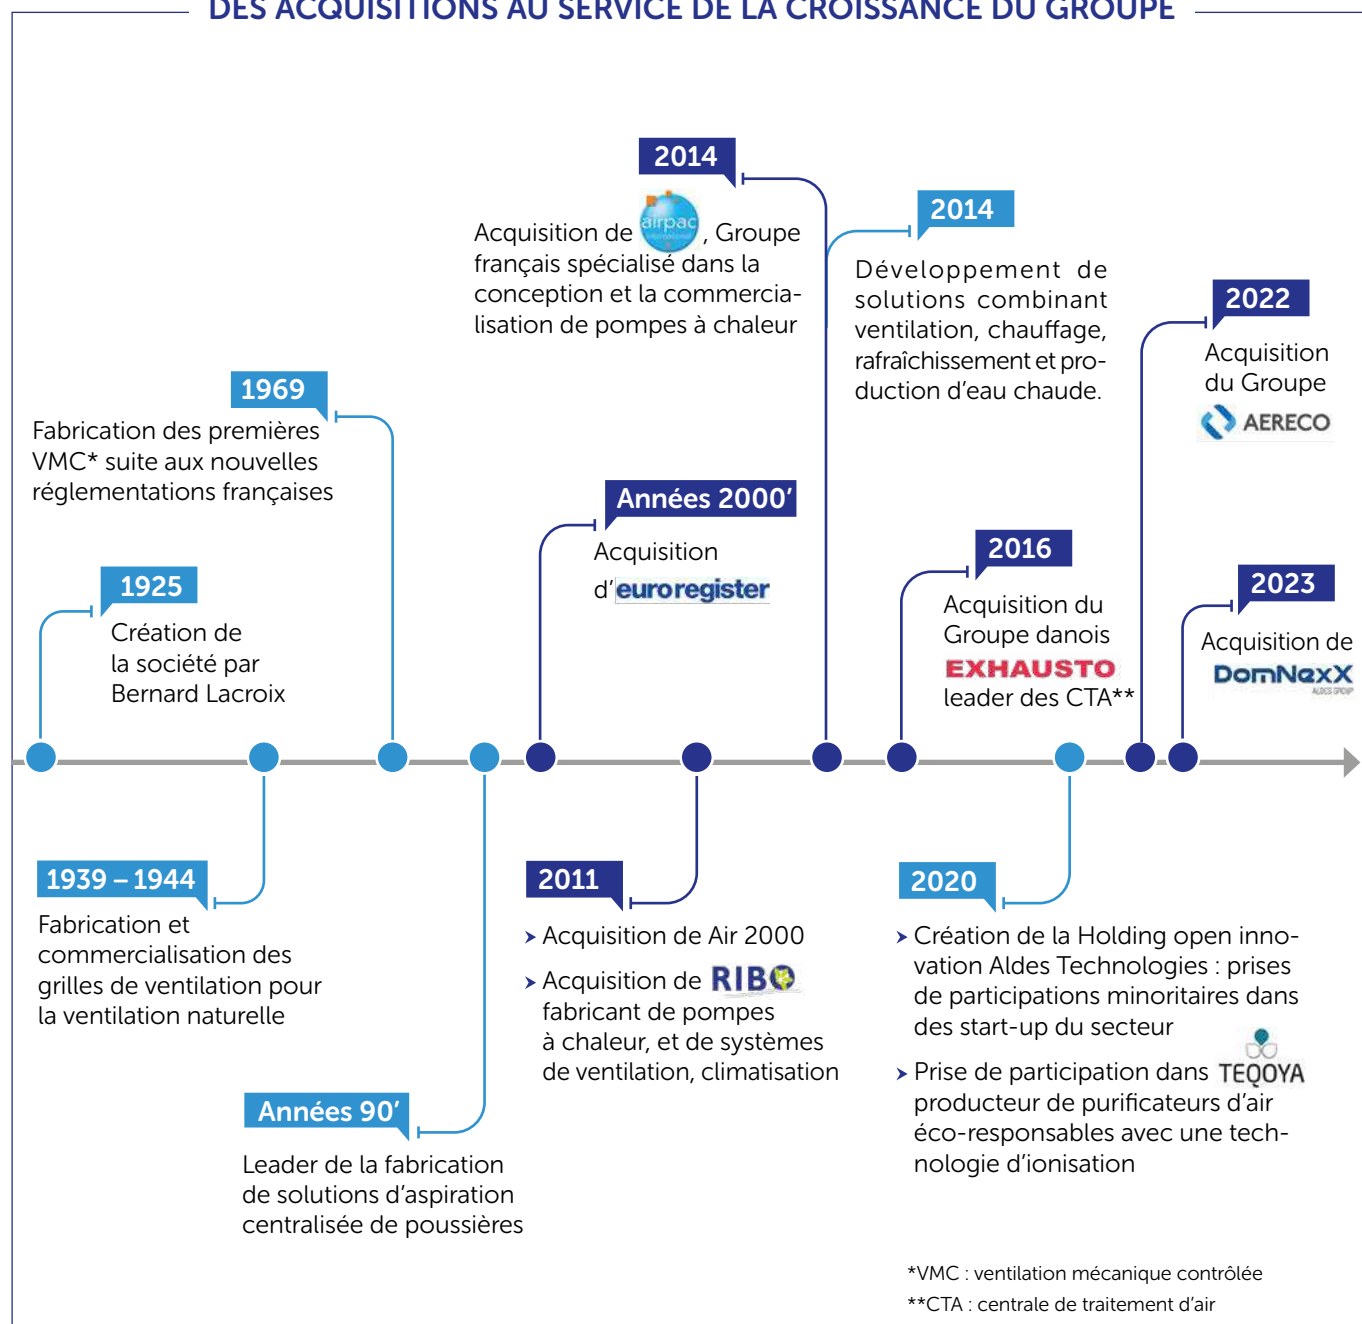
DES ACQUISITIONS AU SERVICE DE LA CROISSANCE DU GROUPE

2014
Acquisition de airpac, Groupe français spécialisé dans la conception et la commercialisation de pompes à chaleur

2014
Développement de solutions combinant ventilation, chauffage, rafraîchissement et production d'eau chaude.

2022
Acquisition du Groupe AERECO

1969
Fabrication des premières VMC* suite aux nouvelles réglementations françaises

Années 2000'
Acquisition d'euroregister

2016
Acquisition du Groupe danois EXHAUSTO leader des CTA**

2023
Acquisition de DomNexX

1925
Création de la société par Bernard Lacroix

1939 – 1944
Fabrication et commercialisation des grilles de ventilation pour la ventilation naturelle

2011
Acquisition de Air 2000
Acquisition de RIBO fabricant de pompes à chaleur, et de systèmes de ventilation, climatisation

2020
Création de la Holding open innovation Aldes Technologies : prises de participations minoritaires dans des start-up du secteur
Prise de participation dans TEQOYA producteur de purificateurs d'air éco-responsables avec une technologie d'ionisation

Années 90'
Leader de la fabrication de solutions d'aspiration centralisée de poussières

*VMC : ventilation mécanique contrôlée
**CTA : centrale de traitement d'air